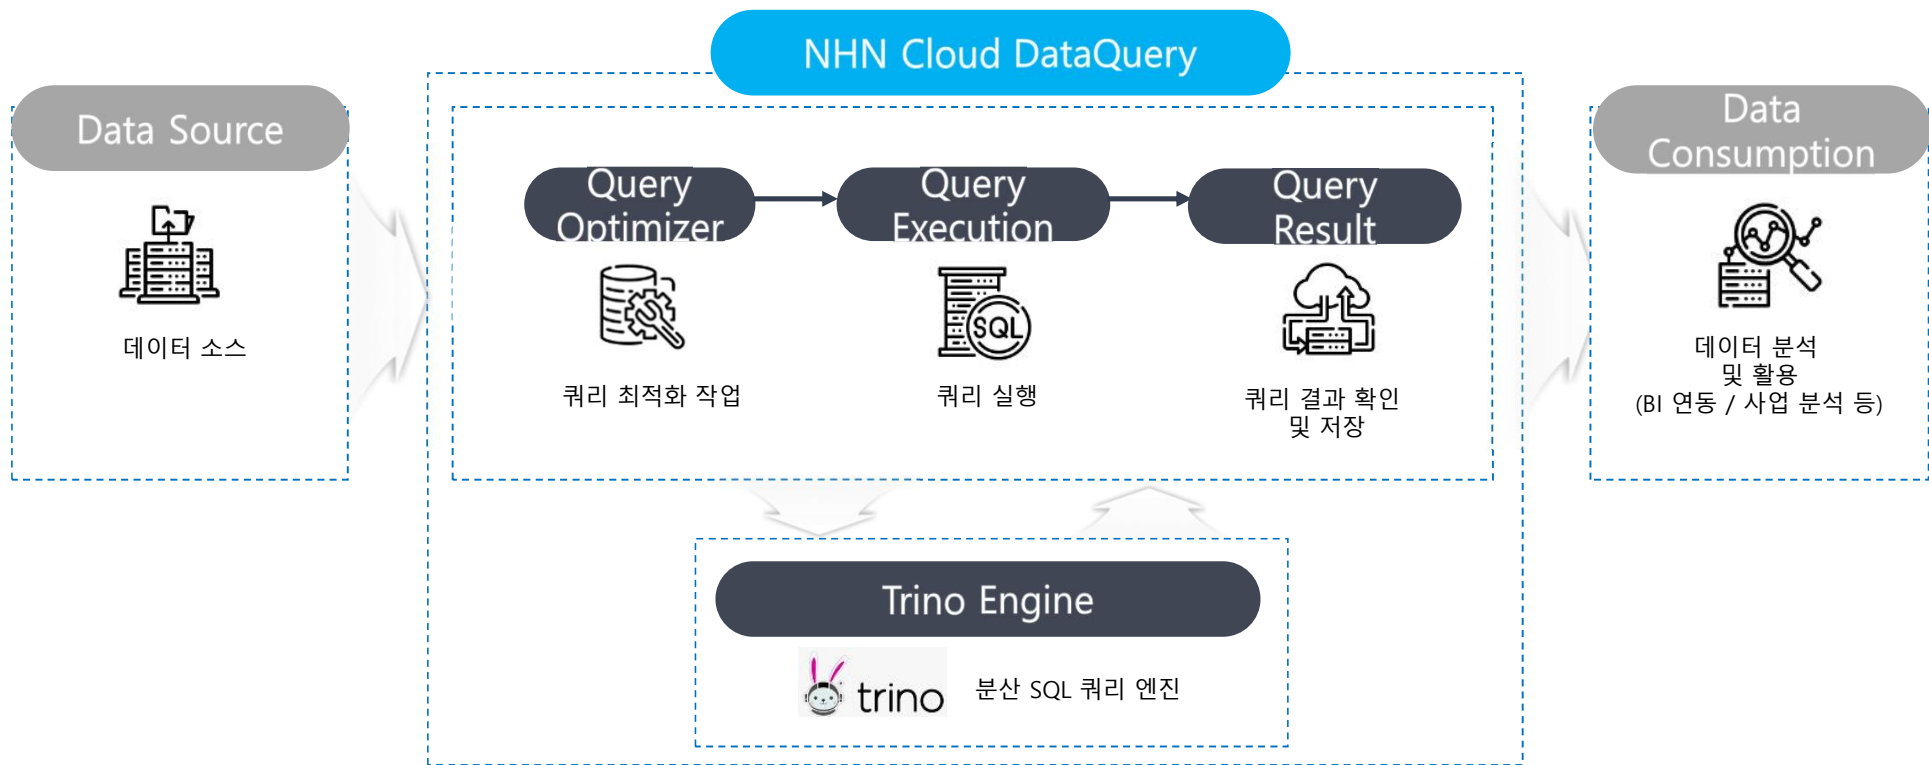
NHN Cloud DataQuery

Data Source

데이터 소스

Query Optimizer

쿼리 최적화 작업

Query Execution

SQL

쿼리 실행

Query Result

쿼리 결과 확인 및 저장

Data Consumption

데이터 분석 및 활용 (BI 연동 / 사업 분석 등)

Trino Engine

trino

분산 SQL 쿼리 엔진